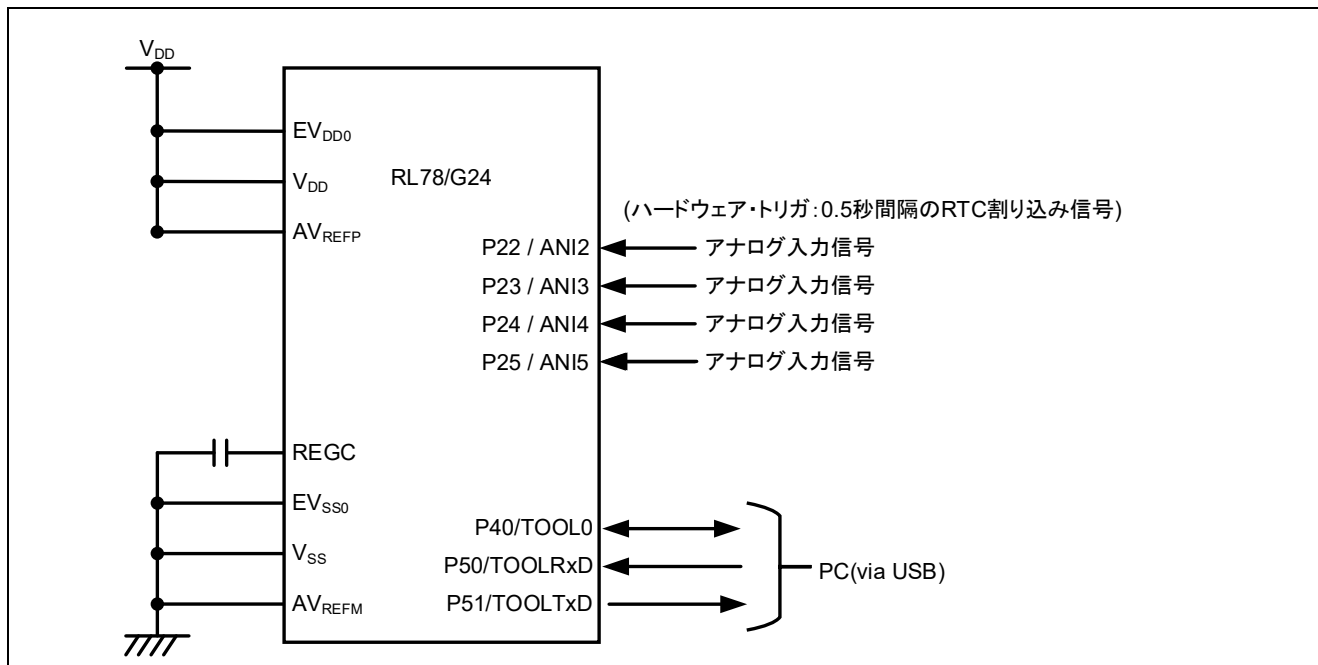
$V_{DD}$

$EV_{DD0}$

$V_{DD}$

$AV_{REFP}$

RL78/G24

(ハードウェア・トリガ:0.5秒間隔のRTC割り込み信号)

P22 / ANI2 アナログ入力信号

P23 / ANI3 アナログ入力信号

P24 / ANI4 アナログ入力信号

P25 / ANI5 アナログ入力信号

REGC

$EV_{SS0}$

$V_{SS}$

$AV_{REFM}$

P40/TOOL0

P50/TOOLRxD

P51/TOOLTxD

PC(via USB)